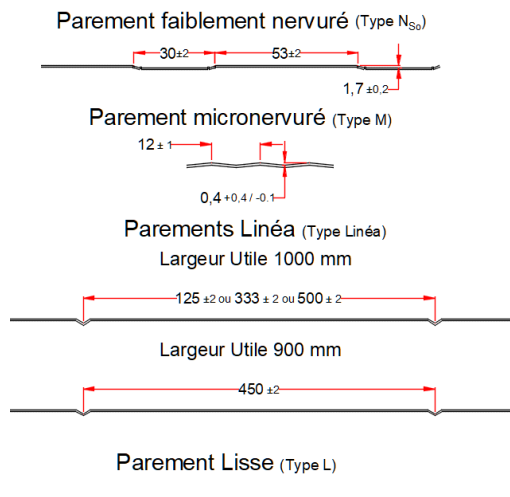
Parement faiblement nervuré (Type $N_{So}$)

30 ±2

53 ±2

1,7 ±0,2

Parement micronervuré (Type M)

12 ± 1

0,4 +0,4 / -0,1

Parements Linéa (Type Linéa)

Largeur Utile 1000 mm

125 ±2 ou 333 ± 2 ou 500 ± 2

Largeur Utile 900 mm

450 ±2

Parement Lisse (Type L)